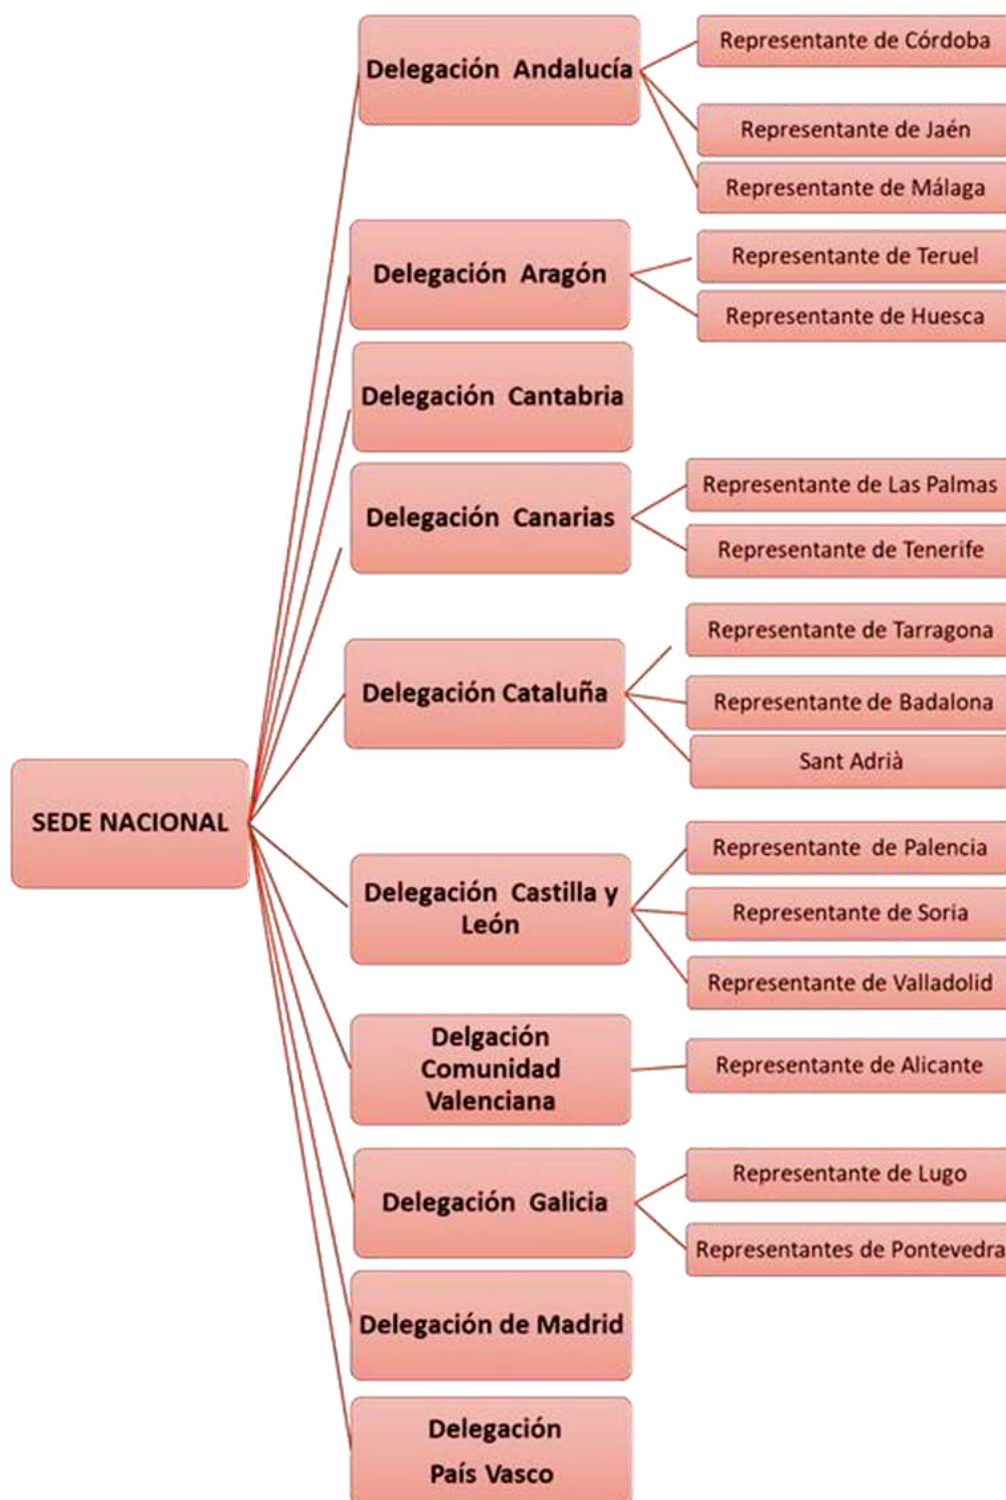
SEDE NACIONAL

Delegación Andalucía

Representante de Córdoba

Representante de Jaén

Representante de Málaga

Delegación Aragón

Representante de Teruel

Representante de Huesca

Delegación Cantabria

Delegación Canarias

Representante de Las Palmas

Representante de Tenerife

Delegación Cataluña

Representante de Tarragona

Representante de Badalona

Sant Adrià

Delegación Castilla y León

Representante de Palencia

Representante de Soria

Representante de Valladolid

Delgación Comunidad Valenciana

Representante de Alicante

Delegación Galicia

Representante de Lugo

Representantes de Pontevedra

Delegación de Madrid

Delegación País Vasco